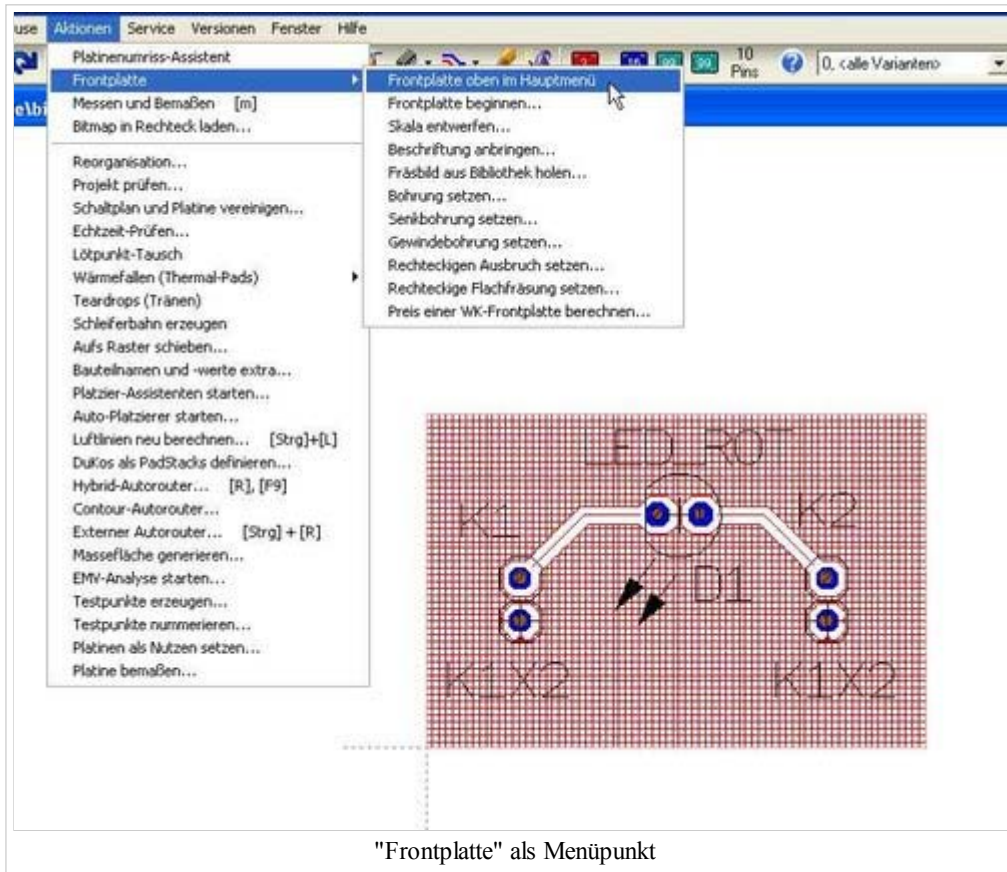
use Aktionen Service Versionen Fenster Hilfe

10 Pins 0, <alle Varianten>

e\bi

Platinenumriss-Assistent
Frontplatte
Messen und Bemaßen [m]
Bitmap in Rechteck laden...
Reorganisation...
Projekt prüfen...
Schaltplan und Platine vereinigen...
Echtzeit-Prüfen...
Lötpunkt-Tausch
Wärmefallen (Thermal-Pads)
Teardrops (Tränen)
Schleiferbahn erzeugen
Aufs Raster schieben...
Bauteilnamen und -werte extra...
Platzier-Assistenten starten...
Auto-Platzierer starten...
Luftlinien neu berechnen... [Strg]+[L]
DuKos als PadStacks definieren...
Hybrid-Autorouter... [R], [F9]
Contour-Autorouter...
Externer Autorouter... [Strg] + [R]
Massefläche generieren...
EMV-Analyse starten...
Testpunkte erzeugen...
Testpunkte nummerieren...
Platinen als Nutzen setzen...
Platine bemaßen...

Frontplatte oben im Hauptmenü
Frontplatte beginnen...
Skala entwerfen...
Beschriftung anbringen...
Fräsbild aus Bibliothek holen...
Bohrung setzen...
Senkbohrung setzen...
Gewindebohrung setzen...
Rechteckigen Ausbruch setzen...
Rechteckige Flachfräsung setzen...
Preis einer WK-Frontplatte berechnen...

LED_ROT
K1
K2
D1
K1X2
K1X2

"Frontplatte" als Menüpunkt